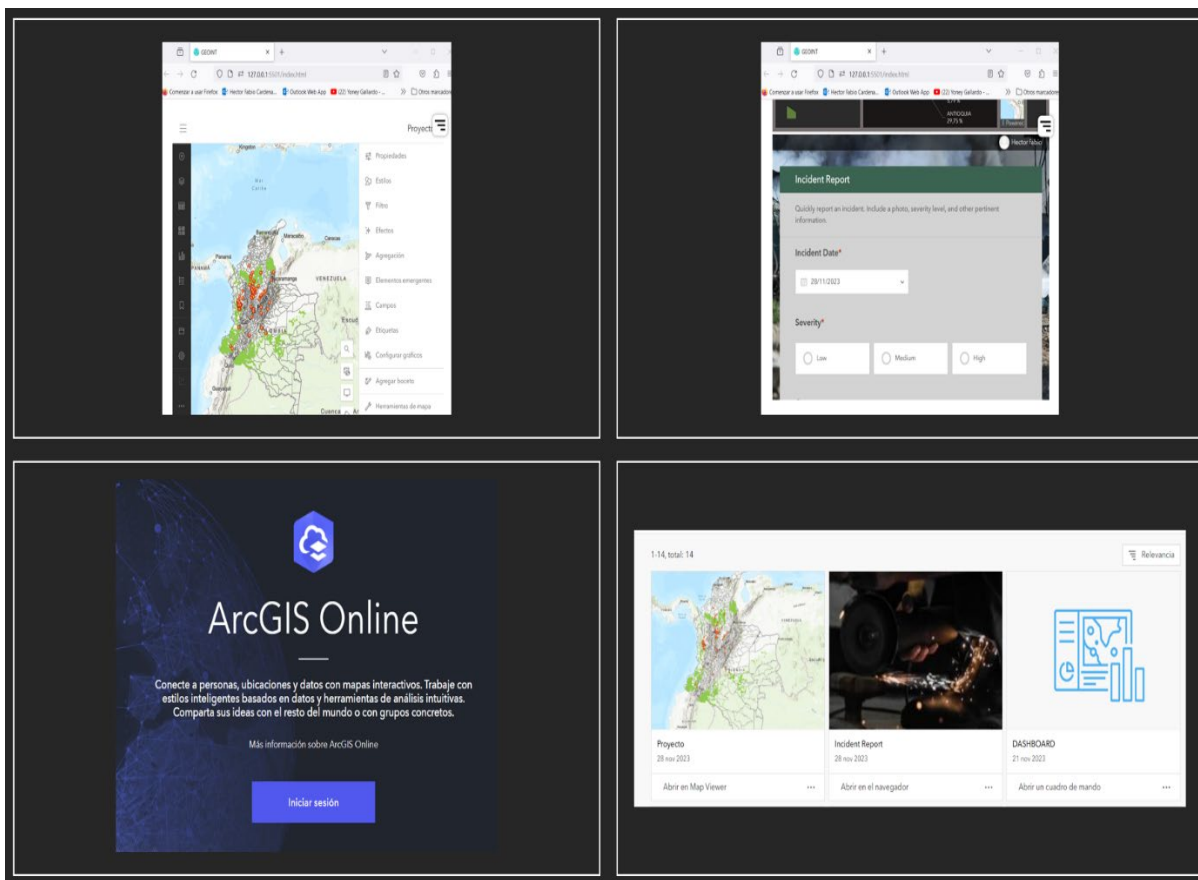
GEOINT
127.0.0.1:5501/index.html
Comenzar a usar Firefox | Hector fabio Cardena... | Outlook Web App | (22) Yoney Gallardo - ... | Otros marcadores

Proyecto

Propiedades
Estilos
Filtro
Efectos
Agregación
Elementos emergentes
Campos
Etiquetas
Configurar gráficos
Agregar boceto
Herramientas de mapa

Mar Caribe
Maracaibo
Caracas
Panamá
VENEZUELA
Bucaramanga
Ecuador
Guayaquil
Cuenca

GEOINT
127.0.0.1:5501/index.html
Comenzar a usar Firefox | Hector fabio Cardena... | Outlook Web App | (22) Yoney Gallardo - ... | Otros marcadores

ANTIOQUIA
29,75 %
Hector fabio

Incident Report
Quickly report an incident. Include a photo, severity level, and other pertinent information.

Incident Date*
28/11/2023

Severity*
Low
Medium
High

ArcGIS Online

Conecte a personas, ubicaciones y datos con mapas interactivos. Trabaje con estilos inteligentes basados en datos y herramientas de análisis intuitivas. Comparta sus ideas con el resto del mundo o con grupos concretos.

Más información sobre ArcGIS Online

Iniciar sesión

1-14, total: 14
Relevancia

Proyecto
28 nov 2023
Abrir en Map Viewer

Incident Report
28 nov 2023
Abrir en el navegador

DASHBOARD
21 nov 2023
Abrir un cuadro de mando